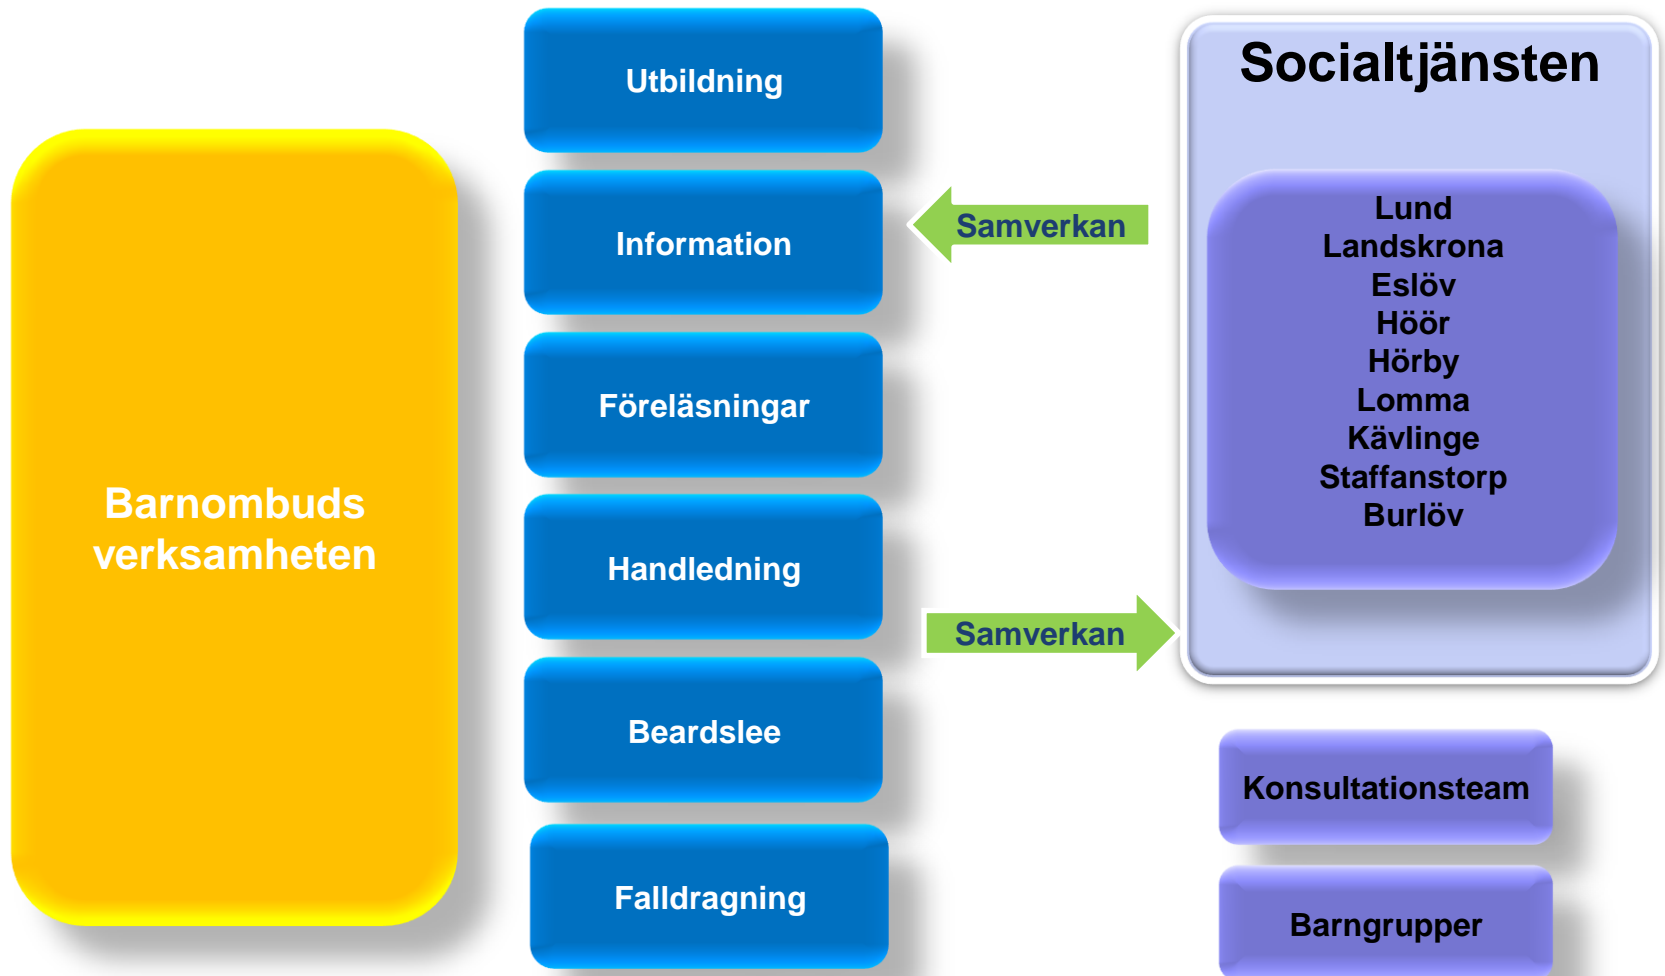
Barnombuds verksamheten

Utbildning

Information

Föreläsningar

Handledning

Beardslee

Falldragning

Samverkan

Samverkan

Socialtjänsten

Lund
Landskrona
Eslöv
Höör
Hörby
Lomma
Kävlinge
Staffanstorp
Burlöv

Konsultationsteam

Barngrupper